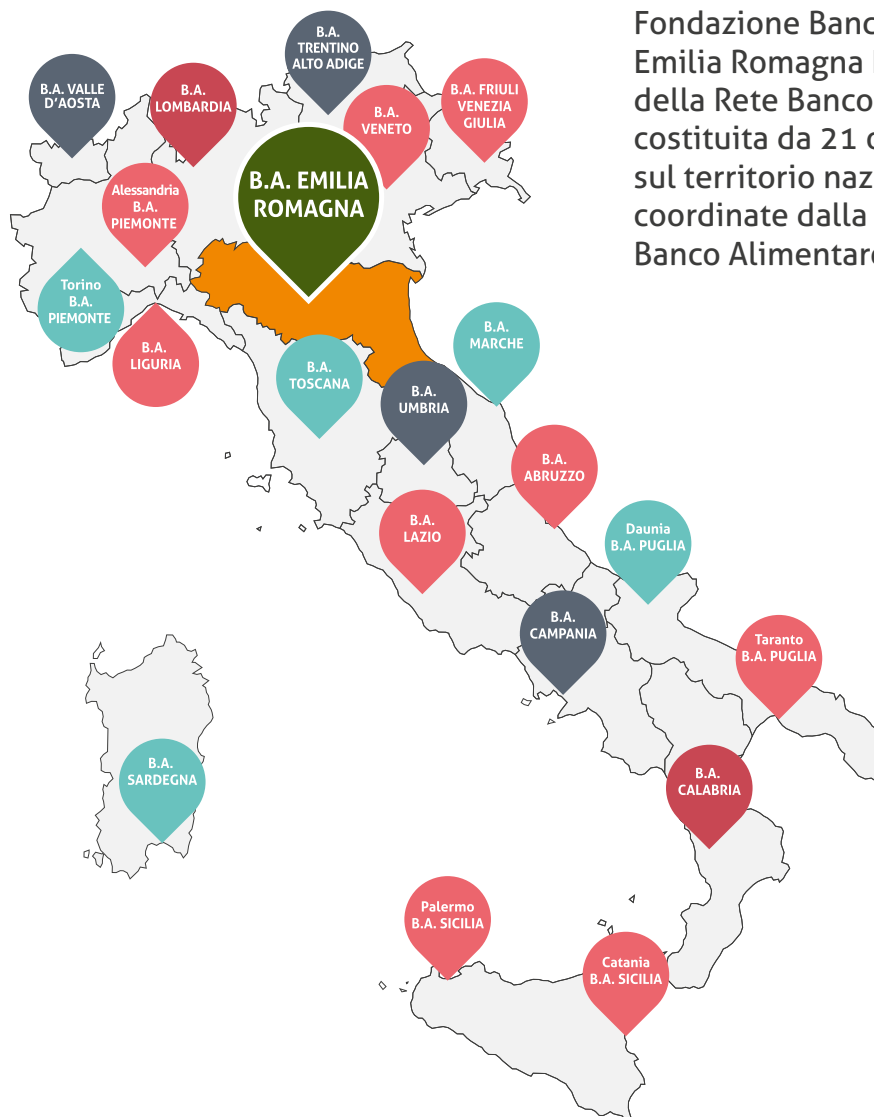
Fondazione Banc
Emilia Romagna
della Rete Banco
costituita da 21 c
sul territorio naz
coordinate dalla
Banco Alimentar

B.A. TRENTINO ALTO ADIGE

B.A. VALLE D'AOSTA

B.A. LOMBARDIA

B.A. FRIULI VENEZIA GIULIA

B.A. VENETO

B.A. EMILIA ROMAGNA

Alessandria B.A. PIEMONTE

Torino B.A. PIEMONTE

B.A. LIGURIA

B.A. MARCHE

B.A. TOSCANA

B.A. UMBRIA

B.A. ABRUZZO

B.A. LAZIO

Daunia B.A. PUGLIA

B.A. CAMPANIA

Taranto B.A. PUGLIA

B.A. SARDEGNA

B.A. CALABRIA

Palermo B.A. SICILIA

Catania B.A. SICILIA